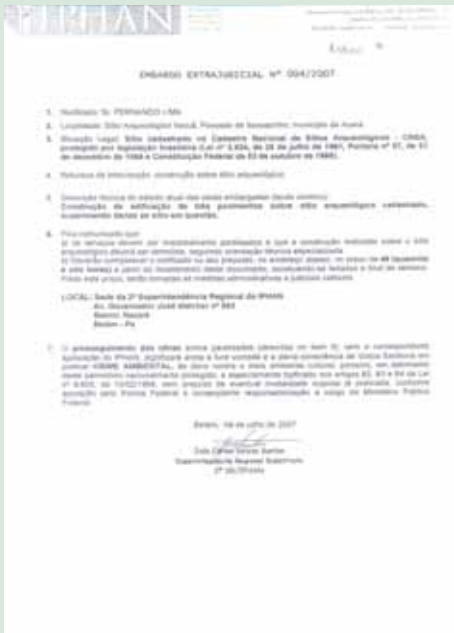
IPHAN

EMBARGO EXTRAJUDICIAL Nº 004/2007

1. Notificado: Sr. FERNANDO LIMA

2. Localidade: Sítio Arqueológico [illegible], Povoado de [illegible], município de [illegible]

3. Situação Legal: Sítio cadastrado no Cadastro Nacional de Sítios Arqueológicos - CNSA, protegido por legislação brasileira (Lei nº 3.924, de 26 de julho de 1961, Portaria nº 07, de 01 de dezembro de 1988 e Constituição Federal de 05 de outubro de 1988).

4. Natureza da intervenção: construção sobre sítio arqueológico.

5. Descrição técnica do estado atual das obras embargadas (laudo técnico): Construção de edificação de taipa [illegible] sobre sítio arqueológico cadastrado, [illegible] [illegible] no sítio em questão.

6. Fica comunicado que:
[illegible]

LOCAL: Sede da 2ª Superintendência Regional do IPHAN
Av. Governador José Malcher nº 563
Bairro: Nazaré
Belém - PA

7. O prosseguimento das obras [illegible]

Belém, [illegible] de julho de 2007

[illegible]
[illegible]
Superintendente Regional Substituto
2ª SR/IPHAN